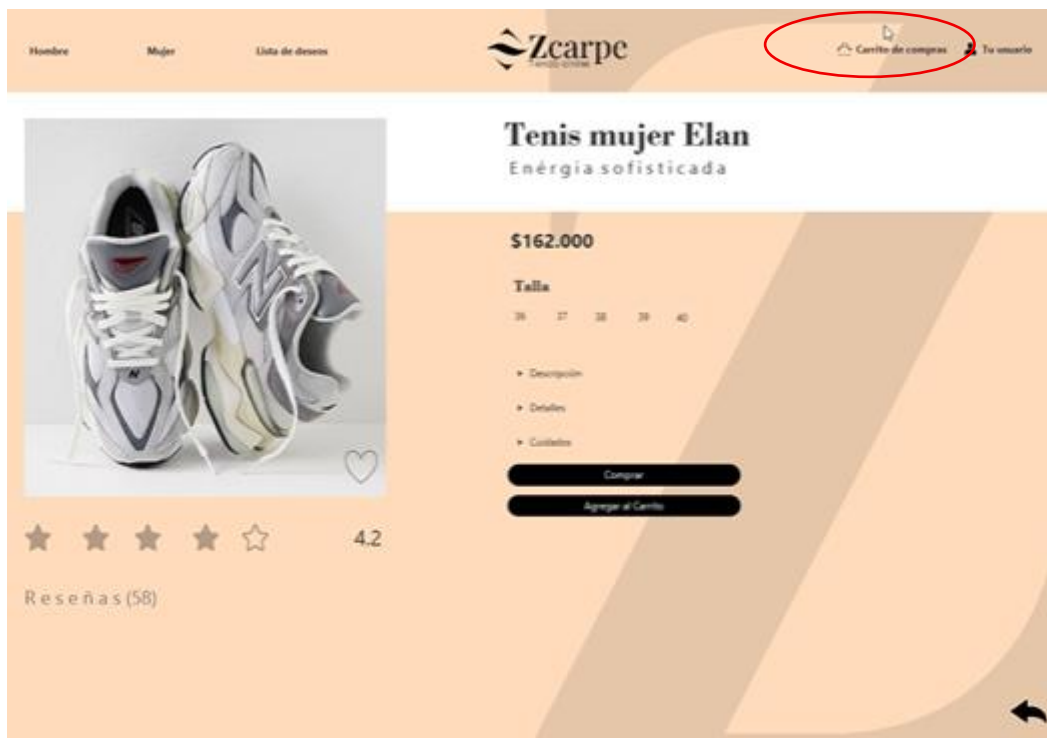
Hombre Mujer Lista de deseos

Zcarpe

Carrito de compras Tu usuario

Tenis mujer Elan

Enérgia sofisticada

$162.000

Talla

36 37 38 39 40

Descripción

Detalles

Cuidados

Comprar

Agregar al Carrito

4.2

Reseñas (58)